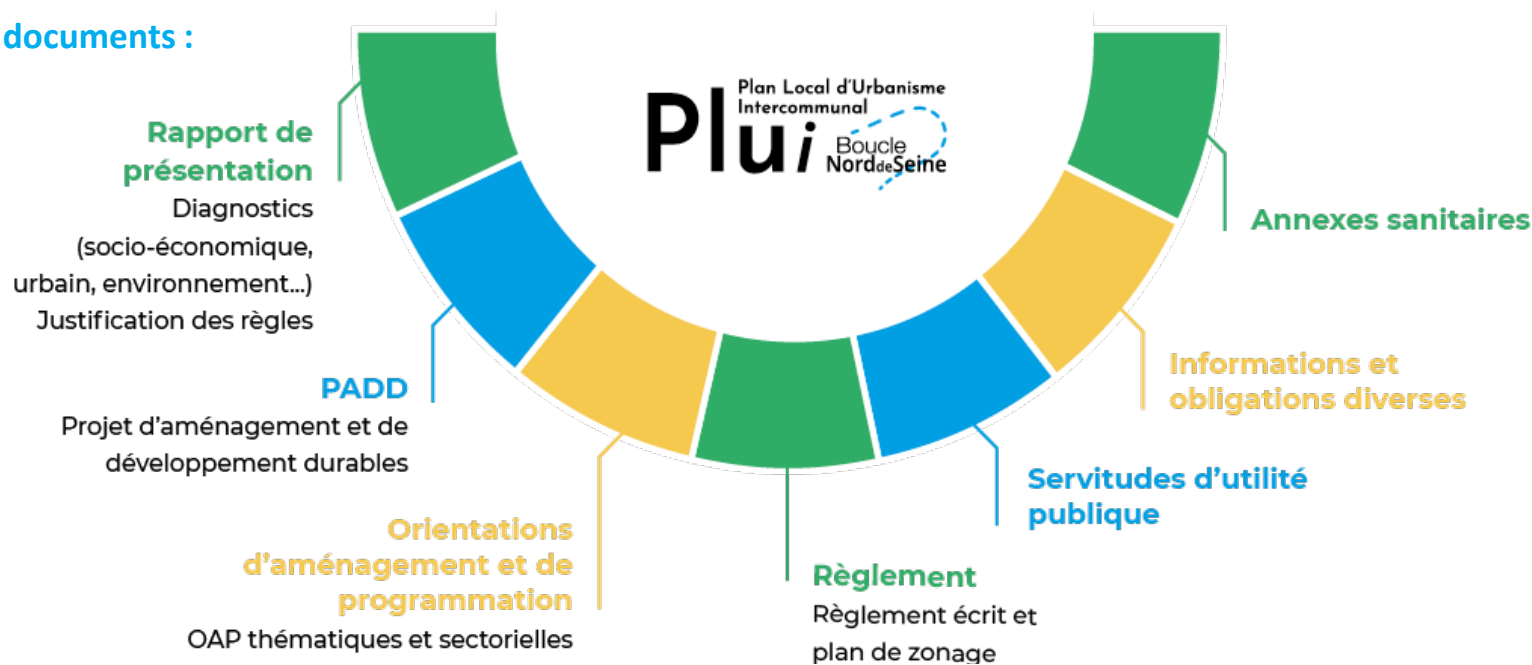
documents :

PLUi Plan Local d'Urbanisme Intercommunal Boucle Nord de Seine

Rapport de présentation
Diagnostics (socio-économique, urbain, environnement...)
Justification des règles

PADD
Projet d'aménagement et de développement durables

Orientations d'aménagement et de programmation
OAP thématiques et sectorielles

Règlement
Règlement écrit et plan de zonage

Servitudes d'utilité publique

Informations et obligations diverses

Annexes sanitaires